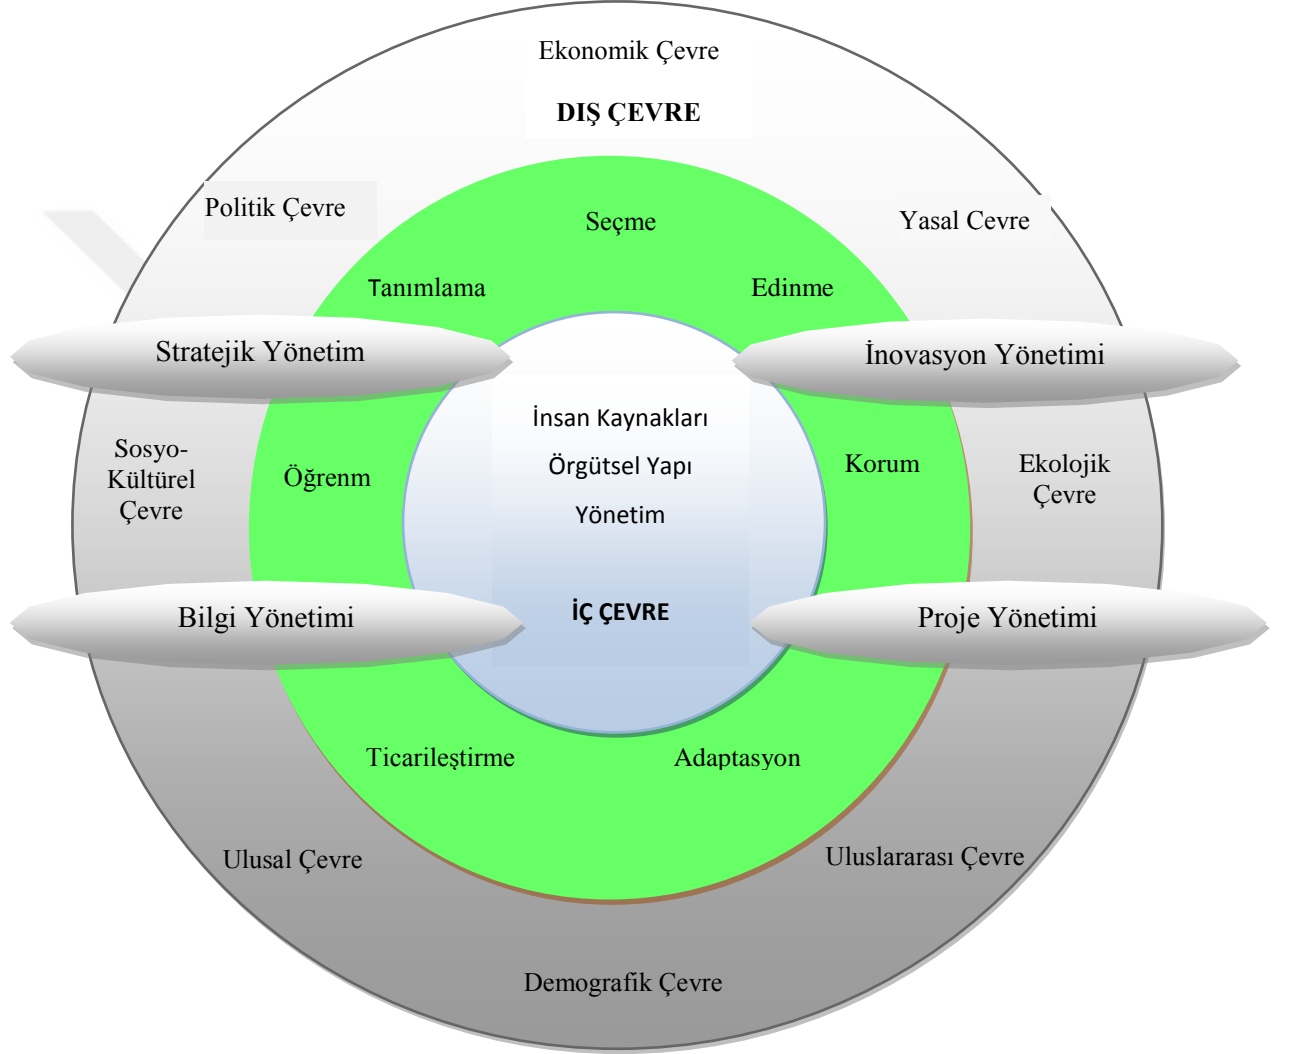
Ekonomik Çevre

DIŞ ÇEVRE

Politik Çevre

Seçme

Yasal Cevre

Tanımlama

Edinme

Stratejik Yönetim

İnovasyon Yönetimi

İnsan Kaynakları

Örgütsel Yapı

Yönetim

Sosyo-Kültürel Çevre

Öğrenm

Korum

Ekolojik Çevre

Bilgi Yönetimi

İÇ ÇEVRE

Proje Yönetimi

Ticarileştirme

Adaptasyon

Ulusal Çevre

Uluslararası Çevre

Demografik Çevre